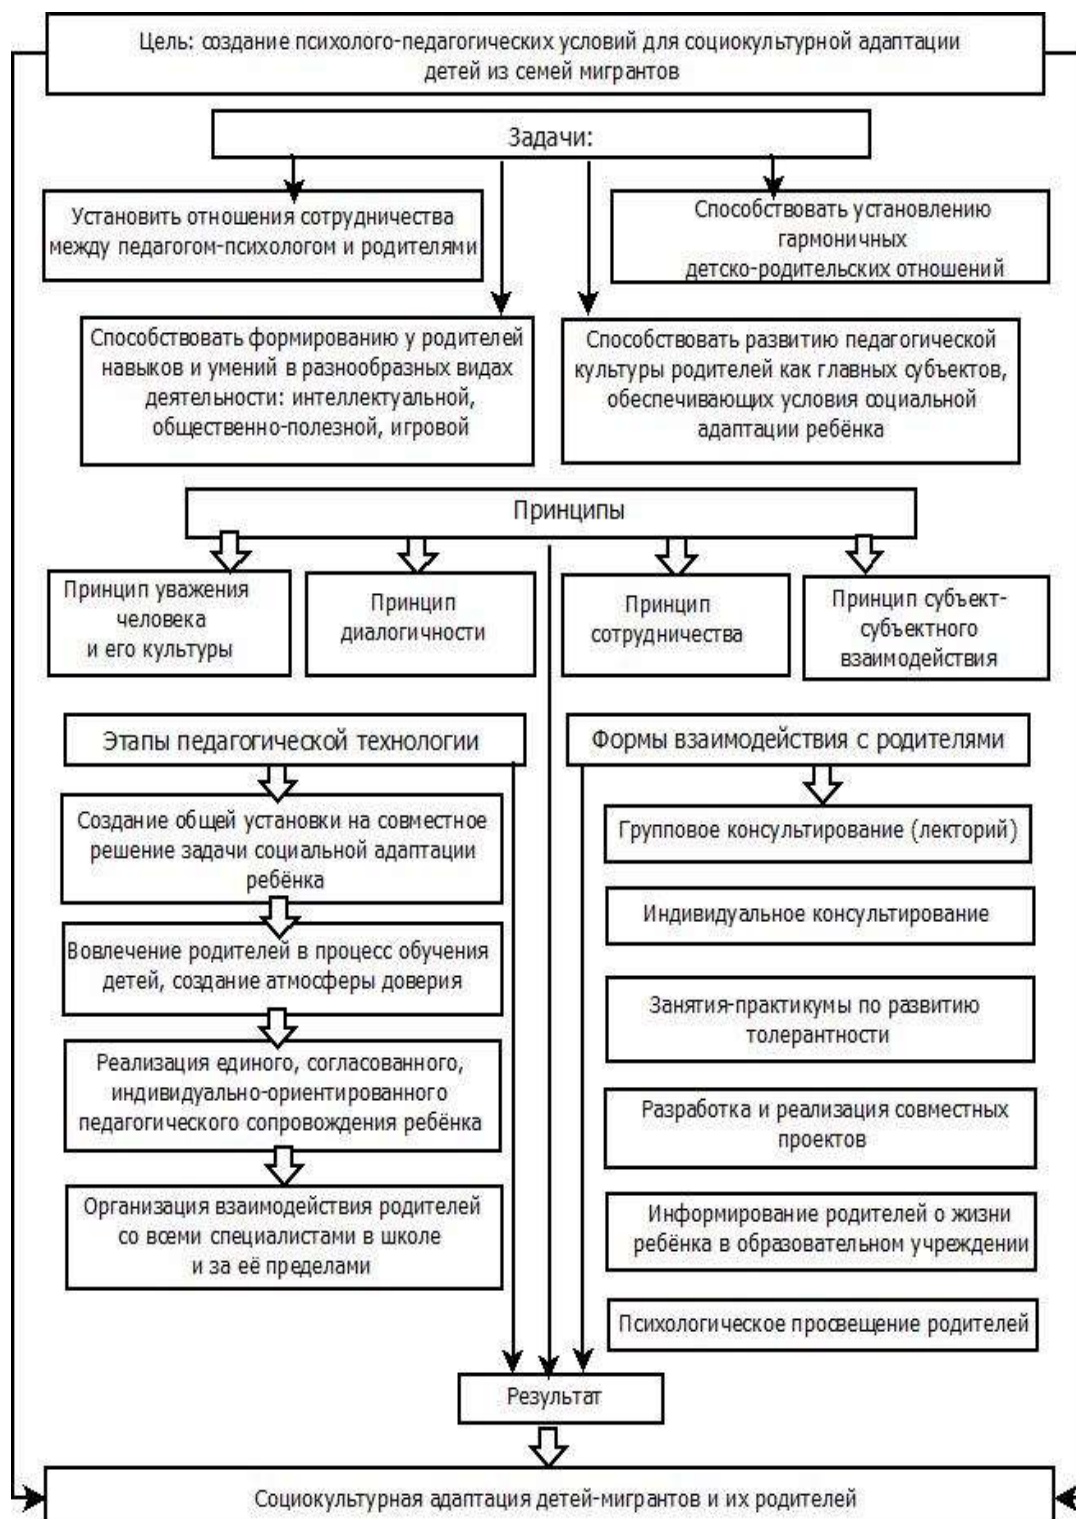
Цель: создание психолого-педагогических условий для социокультурной адаптации детей из семей мигрантов

Задачи:

Установить отношения сотрудничества между педагогом-психологом и родителями

Способствовать установлению гармоничных детско-родительских отношений

Способствовать формированию у родителей навыков и умений в разнообразных видах деятельности: интеллектуальной, общественно-полезной, игровой

Способствовать развитию педагогической культуры родителей как главных субъектов, обеспечивающих условия социальной адаптации ребёнка

Принципы

Принцип уважения человека и его культуры

Принцип диалогичности

Принцип сотрудничества

Принцип субъект-субъектного взаимодействия

Этапы педагогической технологии

Создание общей установки на совместное решение задачи социальной адаптации ребёнка

Вовлечение родителей в процесс обучения детей, создание атмосферы доверия

Реализация единого, согласованного, индивидуально-ориентированного педагогического сопровождения ребёнка

Организация взаимодействия родителей со всеми специалистами в школе и за её пределами

Формы взаимодействия с родителями

Групповое консультирование (лекторий)

Индивидуальное консультирование

Занятия-практикумы по развитию толерантности

Разработка и реализация совместных проектов

Информирование родителей о жизни ребёнка в образовательном учреждении

Психологическое просвещение родителей

Результат

Социокультурная адаптация детей-мигрантов и их родителей